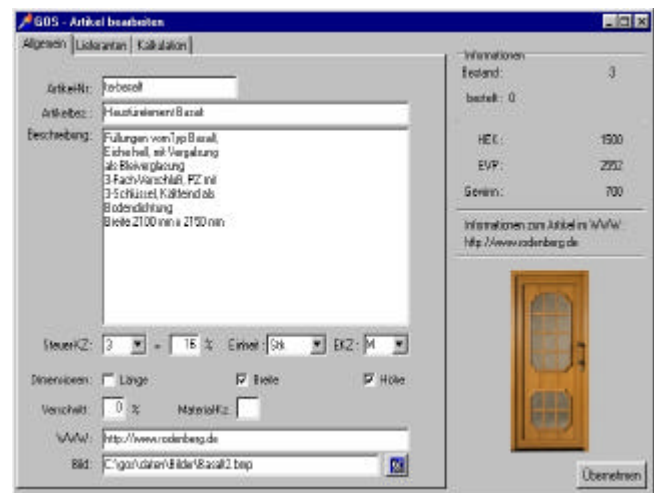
GOS - Artikel bearbeiten

Allgemein | Lieferanten | Kalkulation

ArtikelNr: tobasalt

Artikelbez.: Haustürelement Basalt

Beschreibung: Füllungen vom Typ Basalt, Eiche hell, mit Verglasung als Bleiverglasung, 3-Fach-Verschluß, PZ inl 3-Schlüssel, Kältfend als Bodendichtung, Breite 2100 mm x 2150 mm

SteuerKZ: 3 = 16 % Einheit: Stk EKZ: M

Dimensionen: Länge Breite Höhe

Verschnitt: 0 % MaterialKz:

WWW: http://www.rodenberg.de

Bild: C:\gos\daten\Bilder\Basalt2.bmp

Informationen
Bestand: 3
bestellt: 0
HEK: 1500
EVP: 2552
Gewinn: 700

Informationen zum Artikel im WWW:
http://www.rodenberg.de

Übernehmen